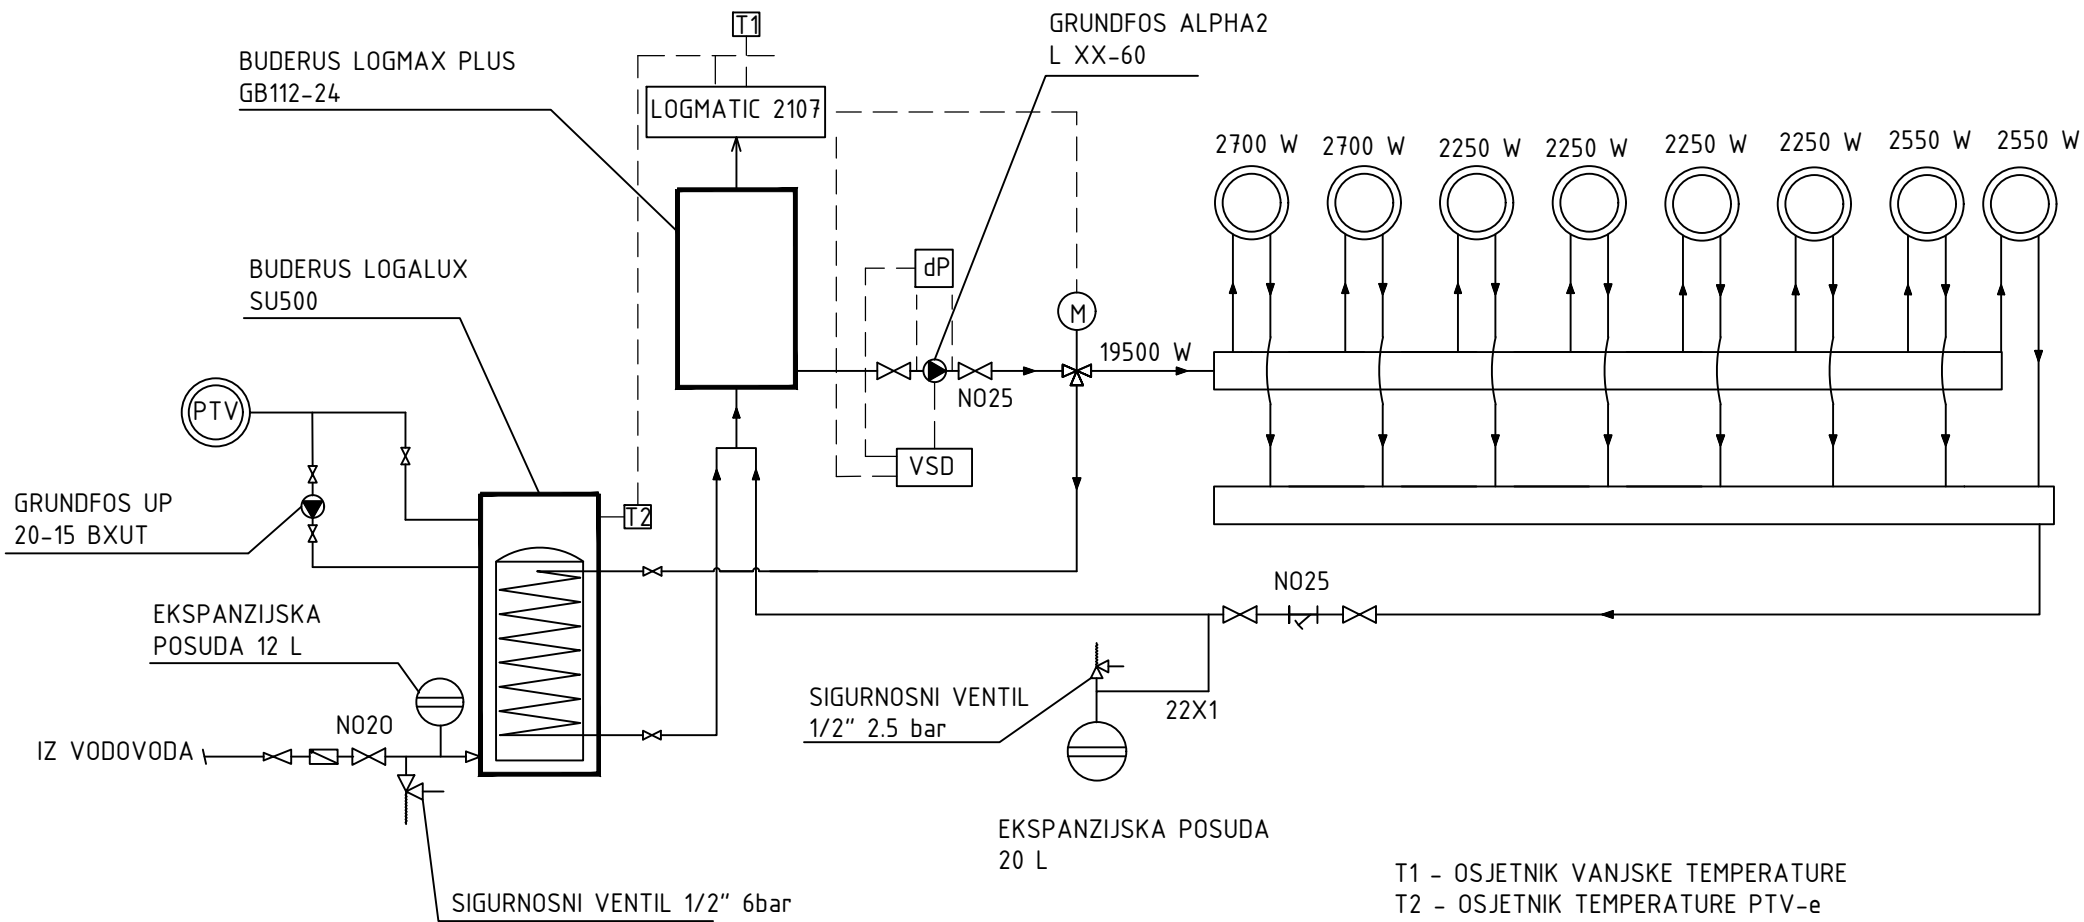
T1

GRUNDFOS ALPHA2
L XX-60

BUDERUS LOGMAX PLUS
GB112-24

LOGMATIC 2107

2700 W 2700 W 2250 W 2250 W 2250 W 2250 W 2550 W 2550 W

BUDERUS LOGALUX
SU500

dP

M

19500 W

PTV

NO25

VSD

GRUNDFOS UP
20-15 BXUT

T2

NO25

EKSPANZIJSKA
POSUDA 12 L

SIGURNOSNI VENTIL
1/2" 2.5 bar

22X1

NO20

IZ VODOVODA

EKSPANZIJSKA POSUDA
20 L

T1 - OSJETNIK VANJSKE TEMPERATURE
T2 - OSJETNIK TEMPERATURE PTV-e

SIGURNOSNI VENTIL 1/2" 6bar